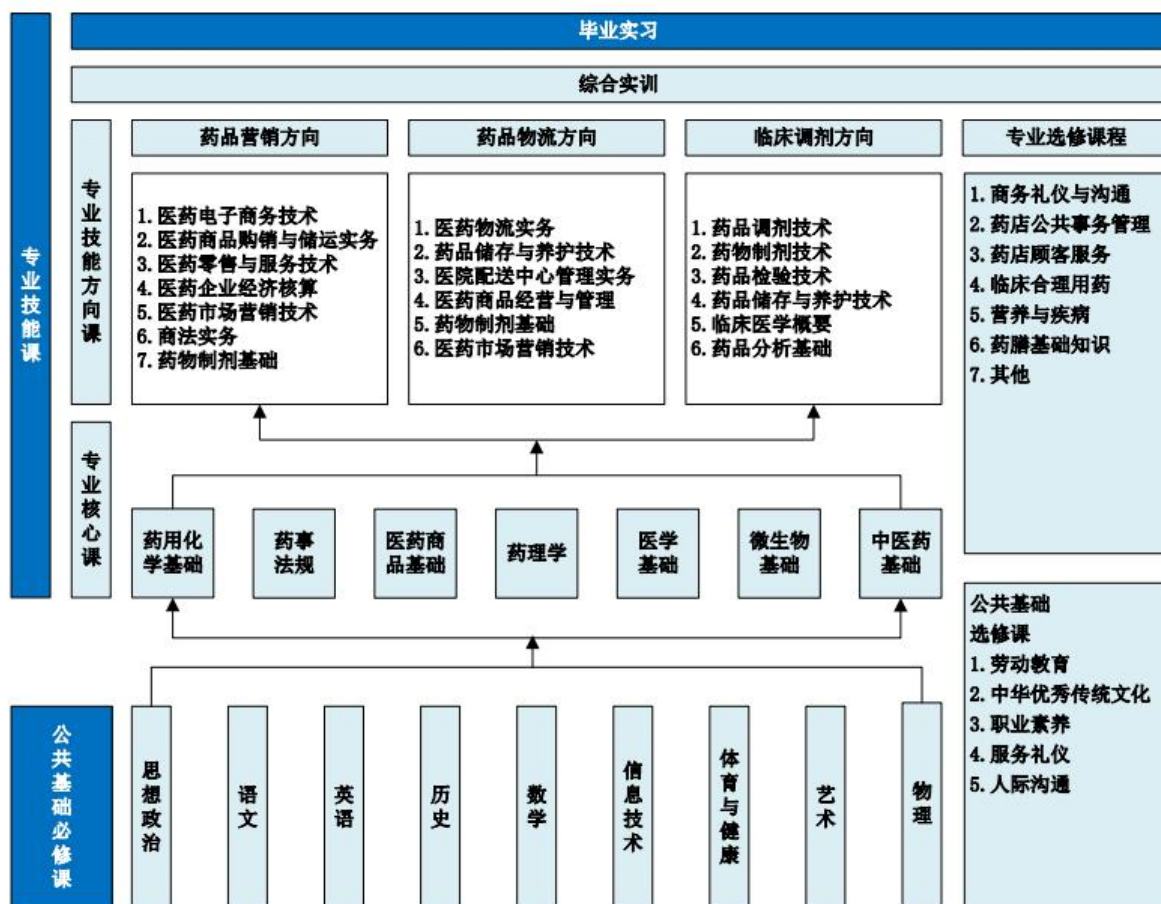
专业技能课

毕业实习

综合实训

专业技能方向课

药品营销方向

1. 医药电子商务技术
2. 医药商品购销与储运实务
3. 医药零售与服务技术
4. 医药企业经济核算
5. 医药市场营销技术
6. 商法实务
7. 药物制剂基础

药品物流方向

1. 医药物流实务
2. 药品储存与养护技术
3. 医院配送中心管理实务
4. 医药商品经营与管理
5. 药物制剂基础
6. 医药市场营销技术

临床调剂方向

1. 药品调剂技术
2. 药物制剂技术
3. 药品检验技术
4. 药品储存与养护技术
5. 临床医学概要
6. 药品分析基础

专业选修课程

1. 商务礼仪与沟通
2. 药店公共事务管理
3. 药店顾客服务
4. 临床合理用药
5. 营养与疾病
6. 药膳基础知识
7. 其他

专业核心课

药用化学基础

药事法规

医药商品基础

药理学

医学基础

微生物基础

中医药基础

公共基础选修课
1. 劳动教育
2. 中华优秀传统文化
3. 职业素养
4. 服务礼仪
5. 人际沟通

公共基础必修课

思想政治

语文

英语

历史

数学

信息技术

体育与健康

艺术

物理